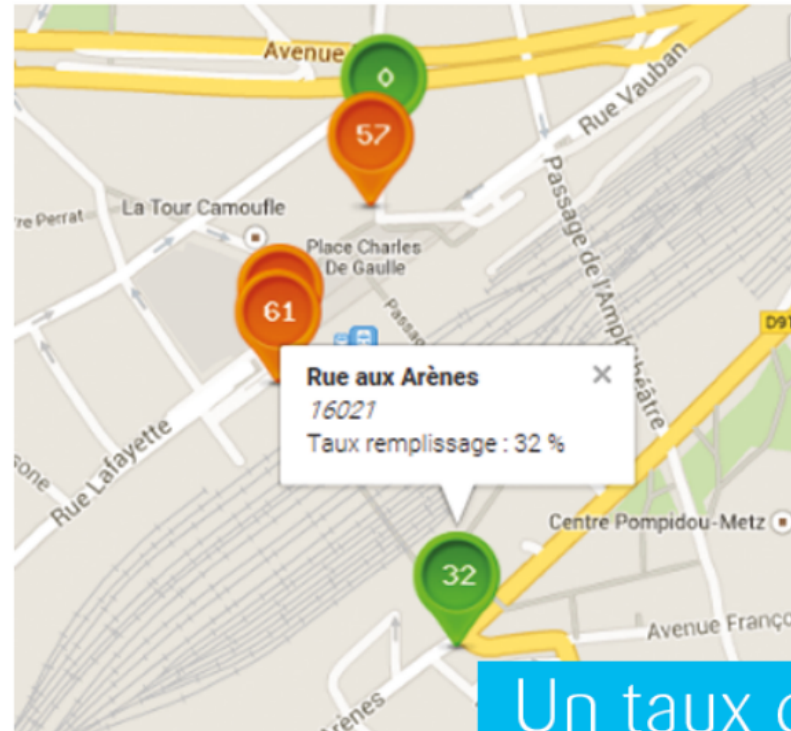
Avenue

0

57

Rue Vauban

Passage de l'Amphithéâtre

re Perrat

La Tour Camoufle

Place Charles De Gaulle

61

Passag

D91

Rue aux Arènes

16021

Taux remplissage : 32 %

×

Rue Lafayette

sone

Centre Pompidou-Metz

32

Avenue Franç

Arènes

Un taux c